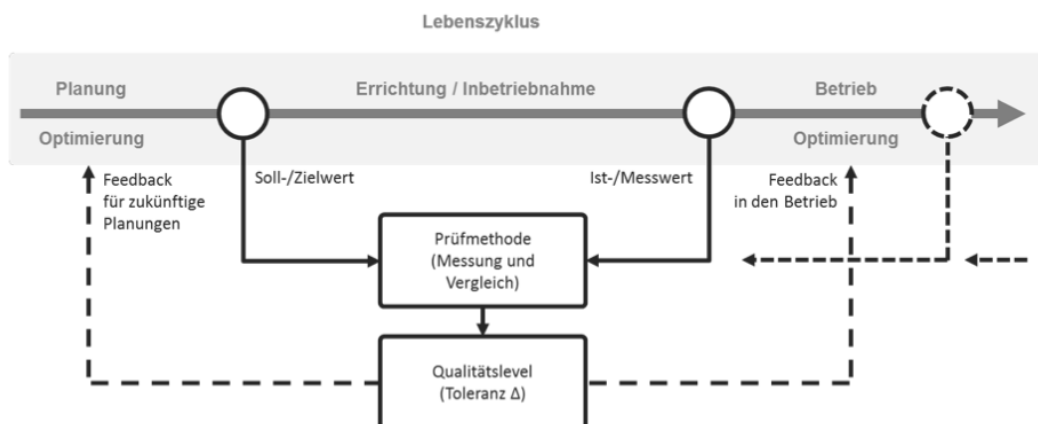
Lebenszyklus

Planung

Optimierung

Errichtung / Inbetriebnahme

Betrieb

Optimierung

Feedback für zukünftige Planungen

Soll-/Zielwert

Ist-/Messwert

Feedback in den Betrieb

Prüfmethode (Messung und Vergleich)

Qualitätslevel (Toleranz Δ)